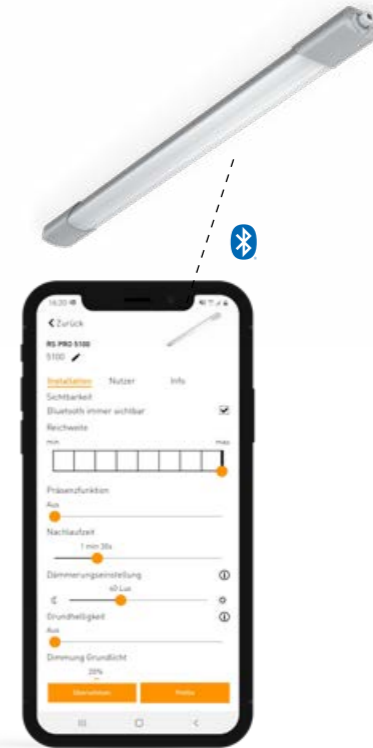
14:20
Zurück
RS PRO 5100
5100
Installation Nutzer Info
Sichtbarkeit
Bluetooth immer sichtbar
Reichweite
min max
Präsenzfunktion
Aus
Nachlaufzeit
1 min 30s
Dämmerungseinstellung
40 Lux
Grundhelligkeit
Aus
Dimmung Grundlicht
20%
Übernehmen Prüfen